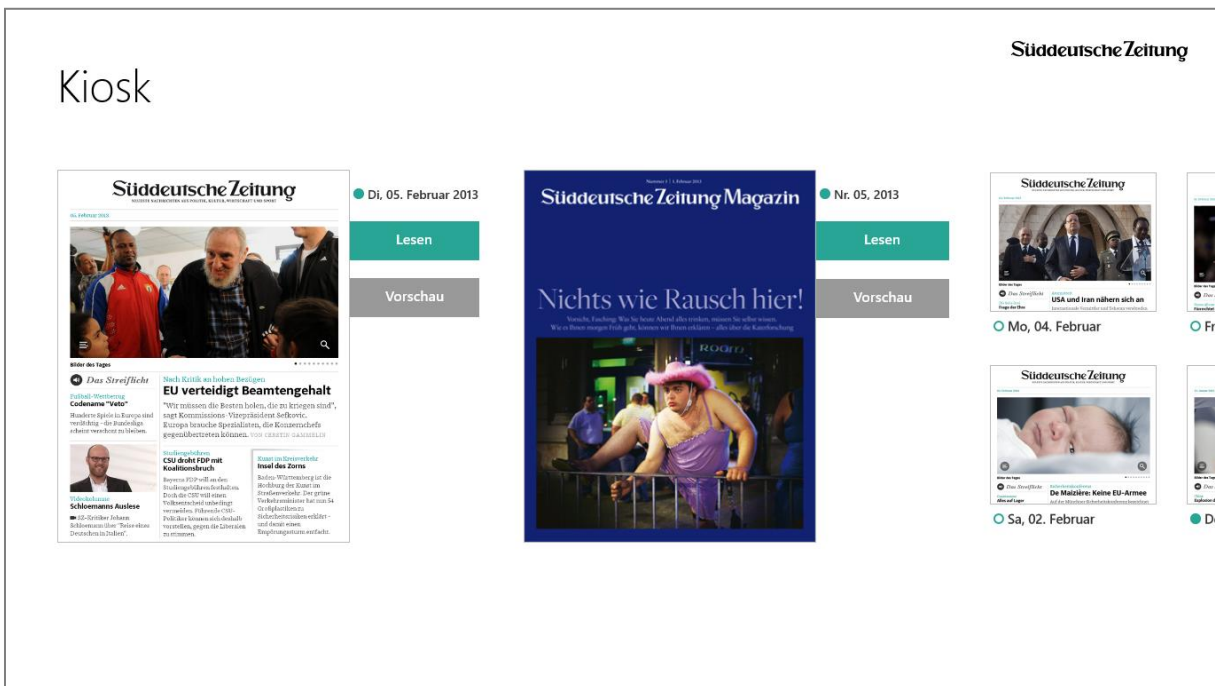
Kiosk

Süddeutsche Zeitung

Süddeutsche Zeitung

05. Februar 2013

Bilder des Tages

Das Streiflicht

Fußball-Wettbewerb
Codename "Veto"

Hunderte Spiele in Europa sind verdächtig – die Bundesliga scheint verschont zu bleiben.

Nach Kritik an hohen Bezügen
EU verteidigt Beamtengehalt

"Wir müssen die Besten holen, die zu kriegen sind", sagt Kommissions-Vizepräsident Šefčovič. Europa brauche Spezialisten, die Konzernchefs gegenübertreten können. VON CERSTIN GAMMELIN

Studiengebühren
CSU droht FDP mit Koalitionsbruch

Bayerns FDP will an den Studiengebühren festhalten. Doch die CSU will einen Volksentscheid unbedingt vermeiden. Führende CSU-Politiker können sich deshalb vorstellen, gegen die Liberalen zu stimmen.

Kunst im Kreisverkehr
Insel des Zorns

Baden-Württemberg ist die Hochburg der Kunst im Straßenverkehr. Der grüne Verkehrsminister hat nun 54 Großplastiken zu Sicherheitsrisiken erklärt – und damit einen Empörungssturm entfacht.

Videokolumne
Schloemanns Auslese

Di, 05. Februar 2013

Lesen

Vorschau

Süddeutsche Zeitung Magazin

Nichts wie Rausch hier!

Vorsicht, Fasching: Wie Sie heute Abend alles trinken, müssen Sie selbst wissen. Wie es Ihnen morgen früh geht, können wir Ihnen erklären – alles über die Katerforschung

Nr. 05, 2013

Lesen

Vorschau

Süddeutsche Zeitung

Das Streiflicht

USA und Iran nähern sich an

Mo, 04. Februar

Fr

Süddeutsche Zeitung

Das Streiflicht

De Maizière: Keine EU-Armee

Sa, 02. Februar

D